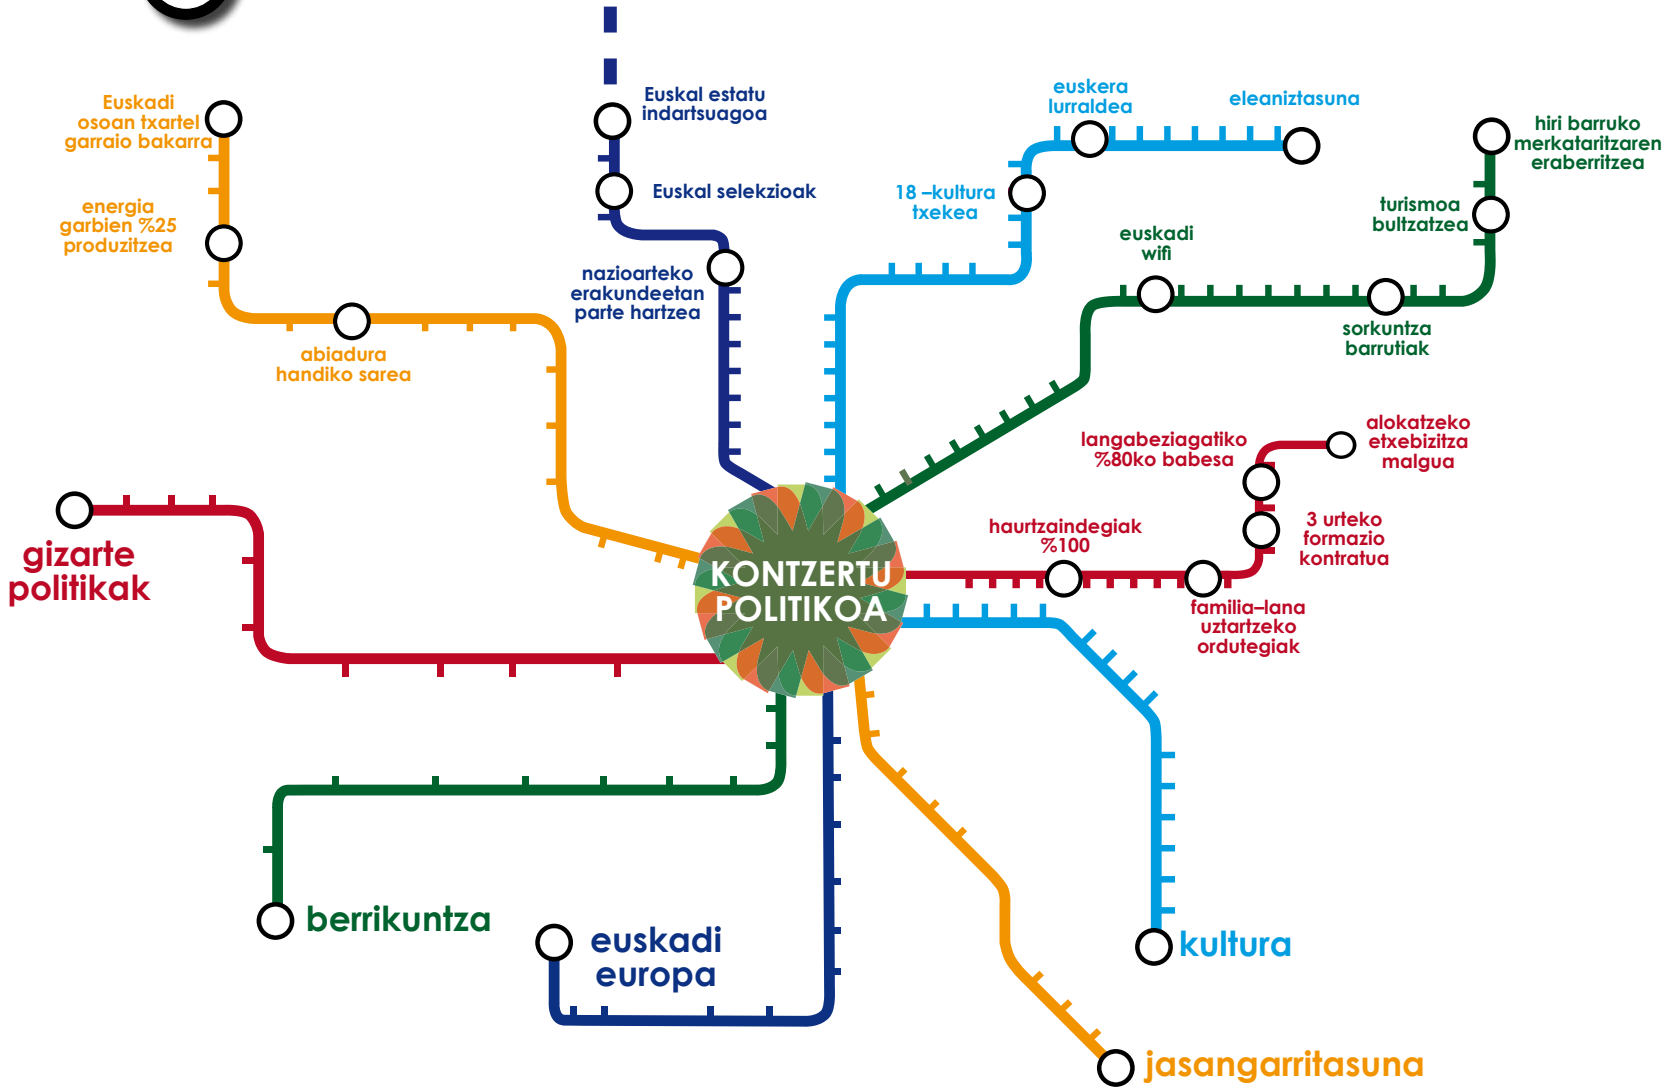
Euskadi osoan txartel garraio bakarra

energia garbien %25 produzitzea

abiadura handiko sarea

Euskal estatu indartsuagoa

Euskal selekzioak

nazioarteko erakundeetan parte hartzea

euskera lurraldea

eleaniztasuna

18 –kultura txekea

hiri barruko merkataritzaren eraberritzea

turismoa bultzatzea

euskadi wifi

sorkuntza barrutiak

langabeziagatiko %80ko babesa

alokatzeko etxebizitza malgua

3 urteko formazio kontratua

haurtzaindegiak %100

familia–lana uztartzeko ordutegiak

gizarte politikak

KONTZERTU POLITIKOA

berrikuntza

euskadi europa

kultura

jasangarritasuna